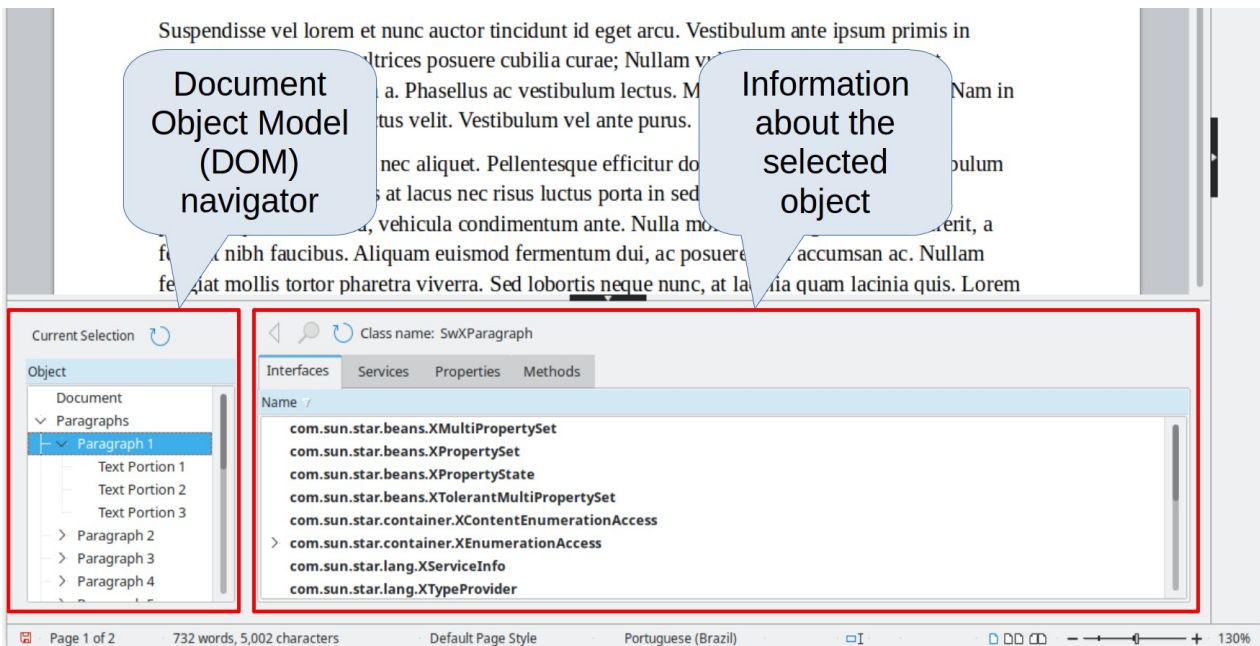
Suspendisse vel lorem et nunc auctor tincidunt id eget arcu. Vestibulum ante ipsum primis in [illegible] ultrices posuere cubilia curae; Nullam v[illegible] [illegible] a. Phasellus ac vestibulum lectus. M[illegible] Nam in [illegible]tus velit. Vestibulum vel ante purus.

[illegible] nec aliquet. Pellentesque efficitur do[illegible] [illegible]bulum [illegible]s at lacus nec risus luctus porta in sed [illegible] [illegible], vehicula condimentum ante. Nulla mo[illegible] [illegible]rit, a f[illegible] nibh faucibus. Aliquam euismod fermentum dui, ac posuere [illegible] accumsan ac. Nullam fe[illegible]giat mollis tortor pharetra viverra. Sed lobortis neque nunc, at la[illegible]ia quam lacinia quis. Lorem

Document Object Model (DOM) navigator

Information about the selected object

Current Selection

Object

Document
Paragraphs
Paragraph 1
Text Portion 1
Text Portion 2
Text Portion 3
Paragraph 2
Paragraph 3
Paragraph 4

Class name: SwXParagraph

Interfaces | Services | Properties | Methods

Name

com.sun.star.beans.XMultiPropertySet
com.sun.star.beans.XPropertySet
com.sun.star.beans.XPropertyState
com.sun.star.beans.XTolerantMultiPropertySet
com.sun.star.container.XContentEnumerationAccess
com.sun.star.container.XEnumerationAccess
com.sun.star.lang.XServiceInfo
com.sun.star.lang.XTypeProvider

Page 1 of 2 | 732 words, 5,002 characters | Default Page Style | Portuguese (Brazil) | 130%